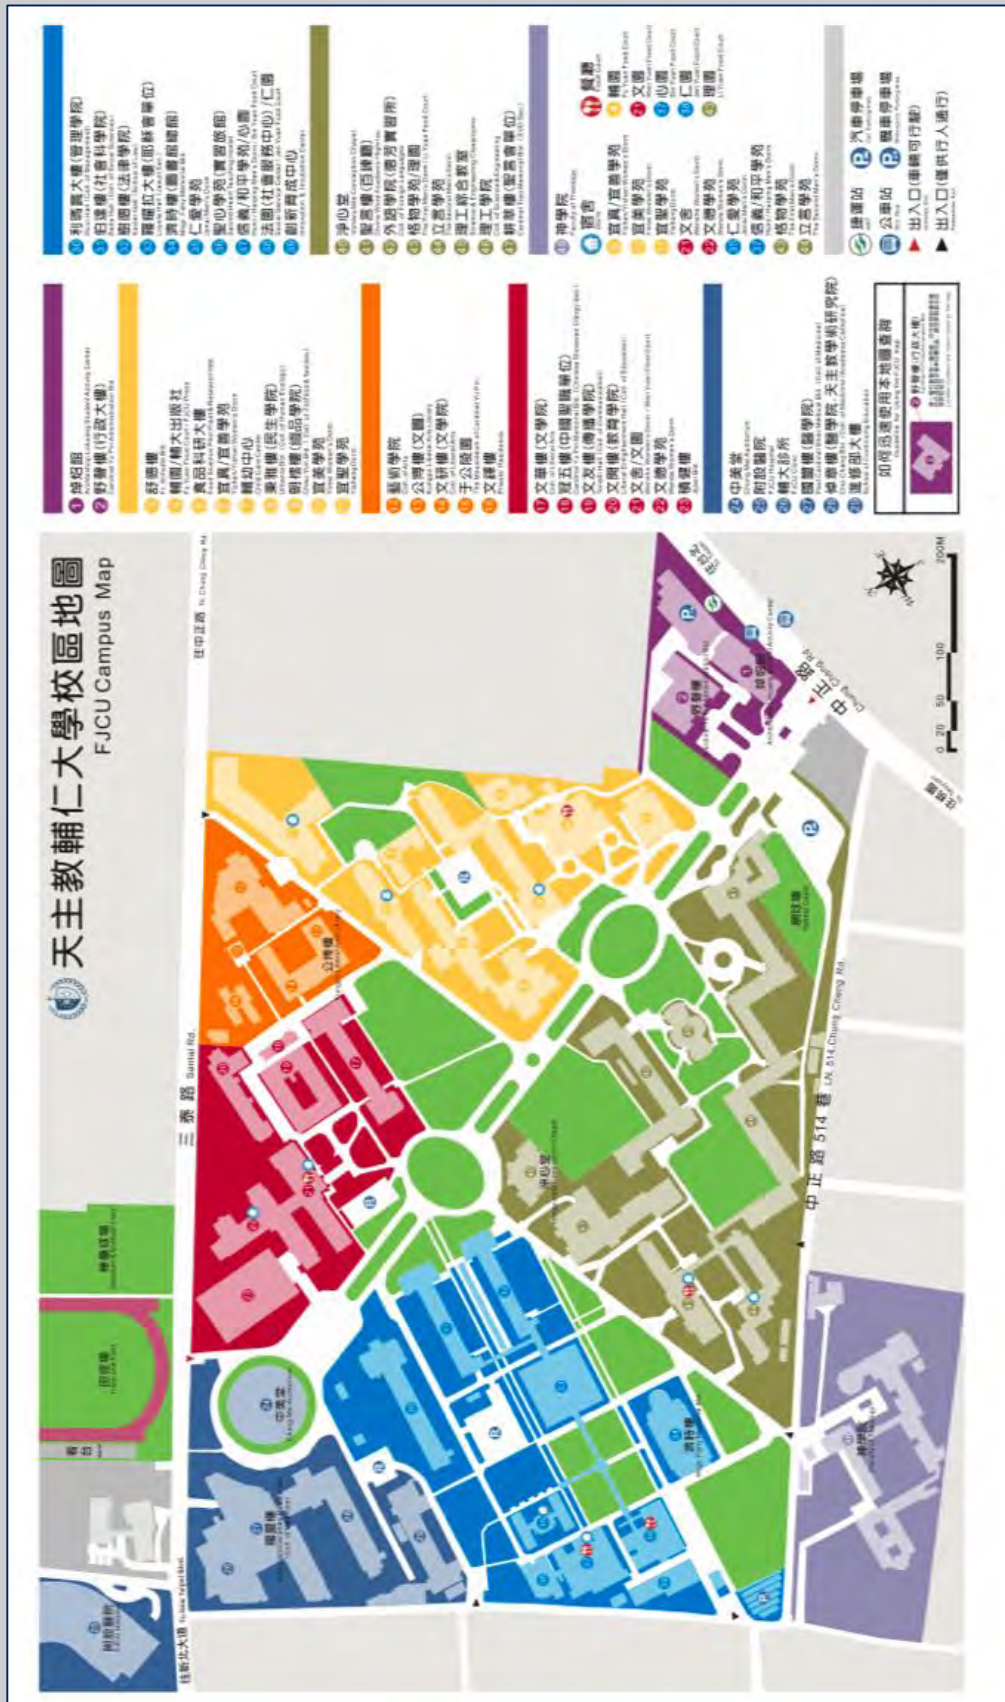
天主教輔仁大學校區地圖
FJCU Campus Map

三泰路 Santai Rd.
往中正路 To Chung Cheng Rd.
往新北大道 To New Taipei Blvd.
中正路 514 巷 LN. 514 Chung Cheng Rd.
中正路 Chung Cheng Rd.

田徑場
棒壘球場
中美堂
國璽樓
濟時樓
淨心堂
公博樓
網球場
附設醫院
耕莘樓
野聲樓
神學院
出口

1 操場
2 野聲樓(行政大樓)
3 舒德樓
4 輔園/輔大出版社
5 食品科研大樓
6 宜真/宜美學苑
7 輔幼中心
8 樂育樓(民生學院)
9 朝橋樓(織品學院)
10 宜美學苑
11 宜聖學苑
12 藝術學院
13 公博樓(文園)
14 文研樓(文學院)
15 千公館

16 文華樓
17 文開樓(文學院)
18 宜五樓(中國聖職單位)
19 文友樓(傳播學院)
20 文研樓(教育學院)
21 文舍/文園
22 文德學苑
23 補健樓
24 中美堂
25 附設醫院
26 輔大診所
27 國璽樓(醫學院)
28 耕莘樓(醫學院、天主教學術研究院)
29 進修部大樓

30 利瑪竇大樓(管理學院)
31 羅耀拉大樓(社會科學院)
32 樹德樓(法律學院)
33 羅耀拉大樓(部分單位)
34 濟時樓(圖書總館)
35 仁愛學苑
36 聖心學苑(實習旅館)
37 信義/和平學苑/心園
38 法園(社會服務中心)/仁園
39 創新育成中心

40 淨心堂
41 聖言樓(日語館)
42 外語學院(德芳實習所)
43 格物學苑/理園
44 立言學苑
45 理工綜合教室
46 理工學院
47 耕莘樓(聖言會單位)

48 神學院
宿舍
宜真/宜美學苑
宜聖學苑
立言學苑
文舍
文德學苑
仁愛學苑
信義/和平學苑
格物學苑
立言學苑

餐廳
輔園
文園
心園
仁園
理園

如何迅速使用本地圖查詢
捷運站
公車站
汽車停車場
機車停車場
出入口(車輛可行駛)
出入口(僅供行人通行)

0 20 50 100 200M